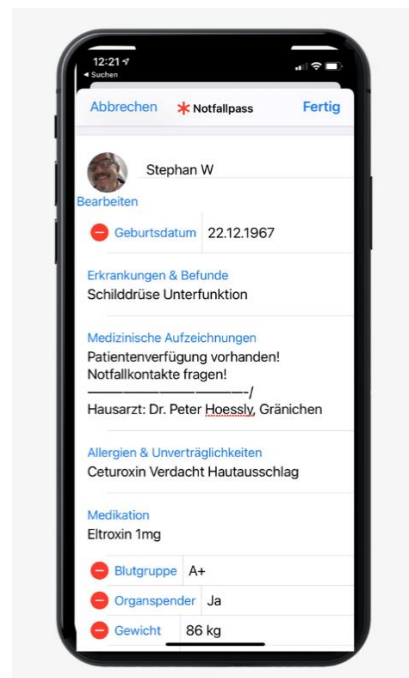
12:21
◂ Suchen

Abbrechen * Notfallpass Fertig

Stephan W
Bearbeiten

Geburtsdatum 22.12.1967

Erkrankungen & Befunde
Schilddrüse Unterfunktion

Medizinische Aufzeichnungen
Patientenverfügung vorhanden!
Notfallkontakte fragen!
———————————-/
Hausarzt: Dr. Peter Hoessly, Gränichen

Allergien & Unverträglichkeiten
Ceturoxin Verdacht Hautausschlag

Medikation
Eltroxin 1mg

Blutgruppe A+
Organspender Ja
Gewicht 86 kg